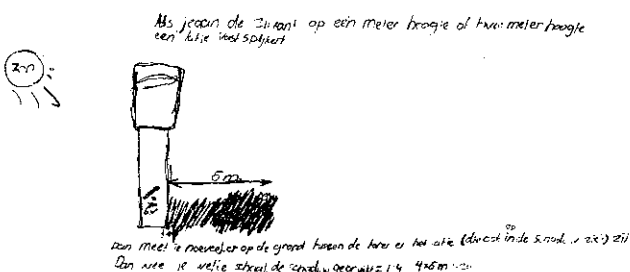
Als je aan de zijkant op een meter hoogte of twee meter hoogte een lutje vast spijkert

zon

5m

Dan meet je hoeveel er op de grond tussen de toren en het latje (die ook in de schaduw zit) zit

Dan weet je welke schaal de schaduw gebruikt 1:4 4x6m =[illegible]